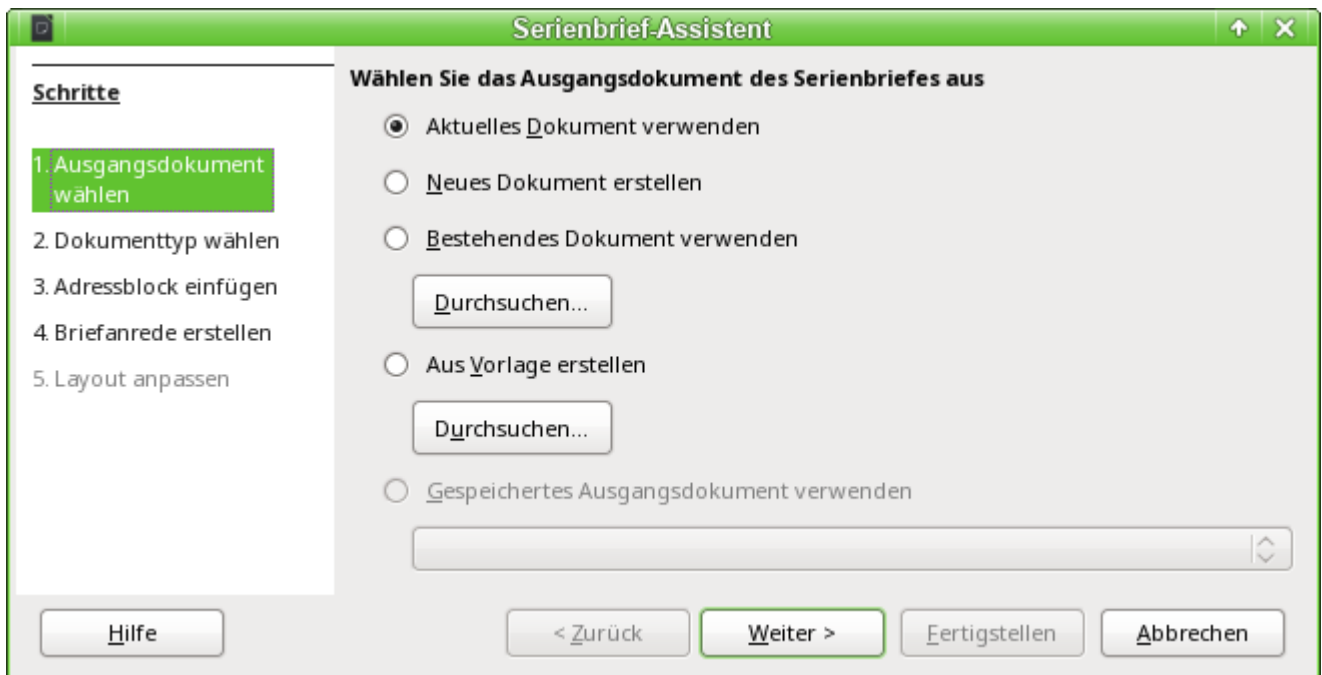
Serienbrief-Assistent

Schritte

1. Ausgangsdokument wählen

2. Dokumenttyp wählen

3. Adressblock einfügen

4. Briefanrede erstellen

5. Layout anpassen

Wählen Sie das Ausgangsdokument des Serienbriefes aus

Aktuelles Dokument verwenden

Neues Dokument erstellen

Bestehendes Dokument verwenden

Durchsuchen...

Aus Vorlage erstellen

Durchsuchen...

Gespeichertes Ausgangsdokument verwenden

Hilfe

< Zurück

Weiter >

Fertigstellen

Abbrechen